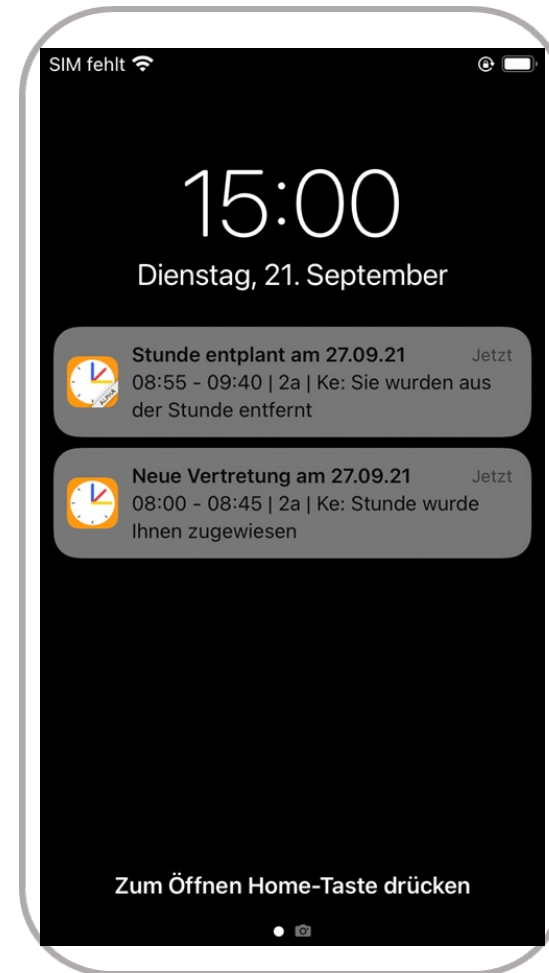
SIM fehlt

15:00
Dienstag, 21. September

Stunde entplant am 27.09.21
Jetzt
08:55 - 09:40 | 2a | Ke: Sie wurden aus der Stunde entfernt

ALPHA

Neue Vertretung am 27.09.21
Jetzt
08:00 - 08:45 | 2a | Ke: Stunde wurde Ihnen zugewiesen

Zum Öffnen Home-Taste drücken